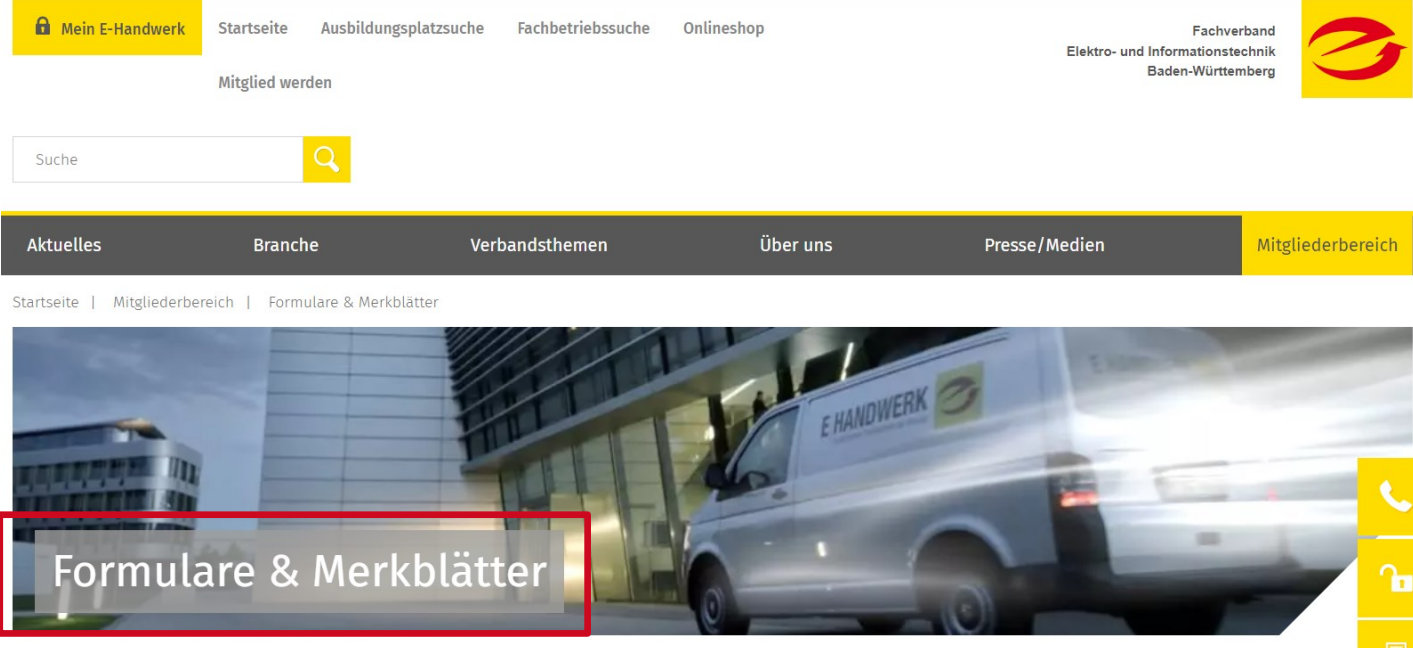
Mein E-Handwerk
Startseite
Ausbildungsplatzsuche
Fachbetriebssuche
Onlineshop
Mitglied werden

Fachverband
Elektro- und Informationstechnik
Baden-Württemberg

Suche

Aktuelles
Branche
Verbandsthemen
Über uns
Presse/Medien
Mitgliederbereich

Startseite | Mitgliederbereich | Formulare & Merkblätter

E HANDWERK

Formulare & Merkblätter